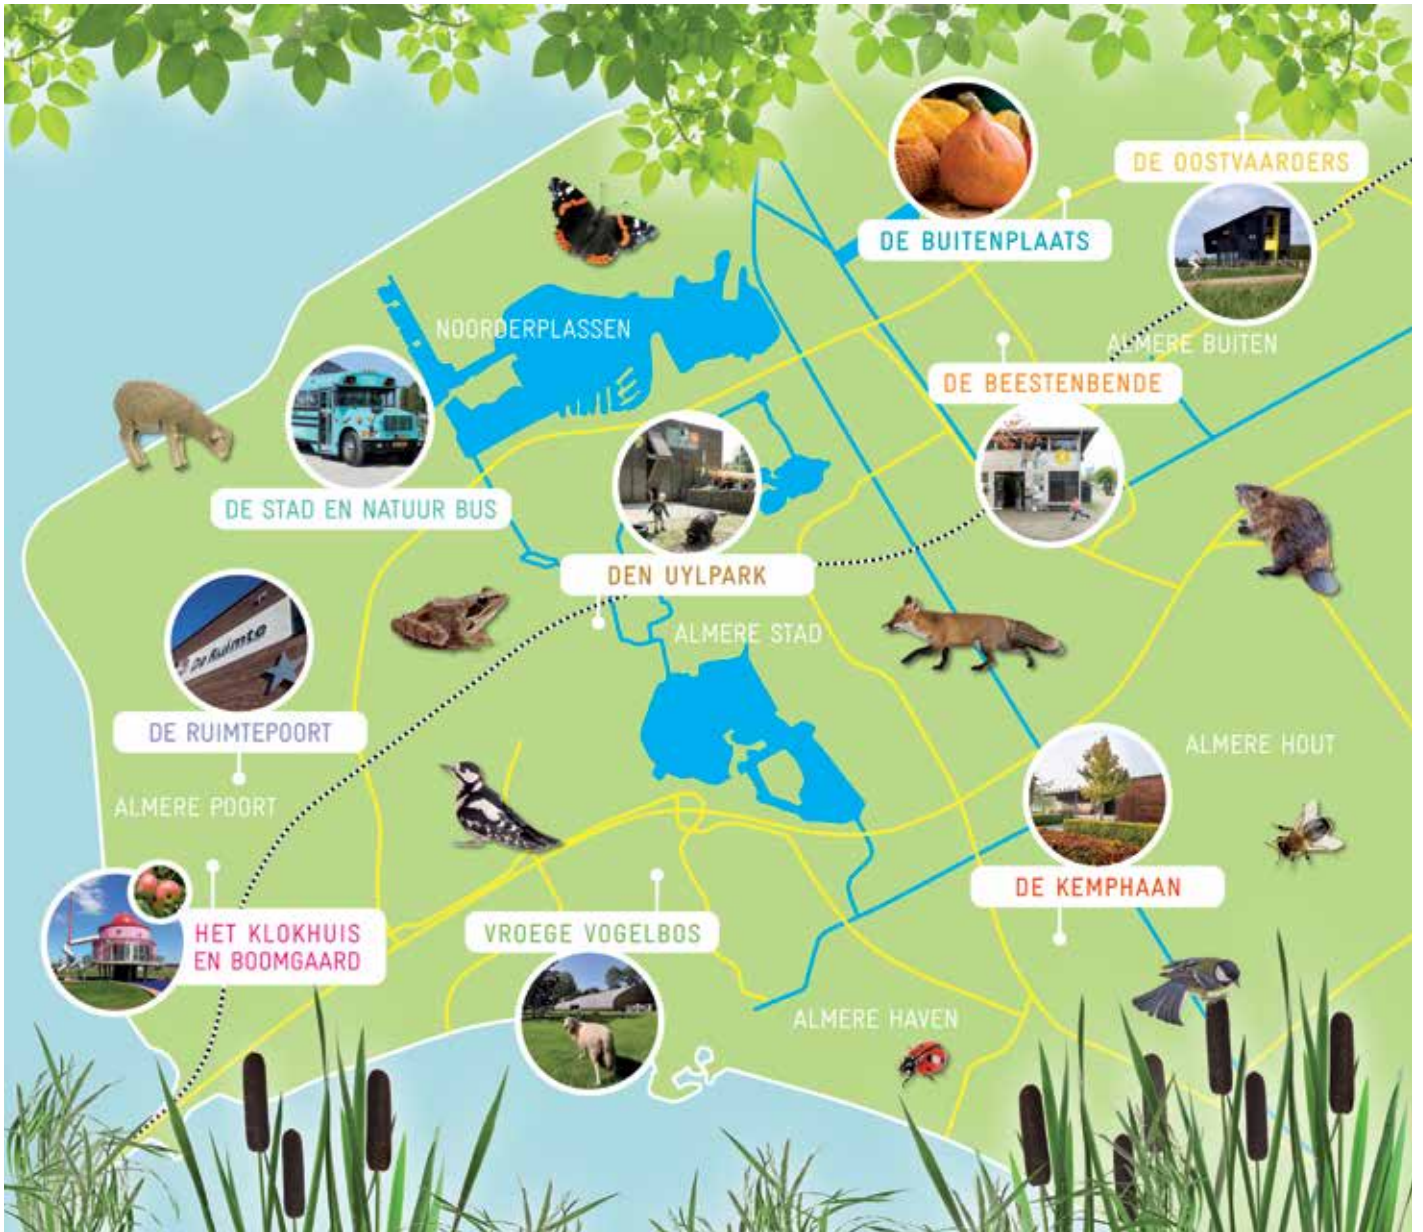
DE OOSTVAARDERS

DE BUITENPLAATS

NOORDERPLASSEN

ALMERE BUITEN

DE BEESTENBENDE

DE STAD EN NATUUR BUS

DEN UYLPARK

ALMERE STAD

De Ruimte

DE RUIMTEPOORT

ALMERE POORT

ALMERE HOUT

DE KEMPHAAN

HET KLOKHUIS EN BOOMGAARD

VROEGE VOGELBOS

ALMERE HAVEN